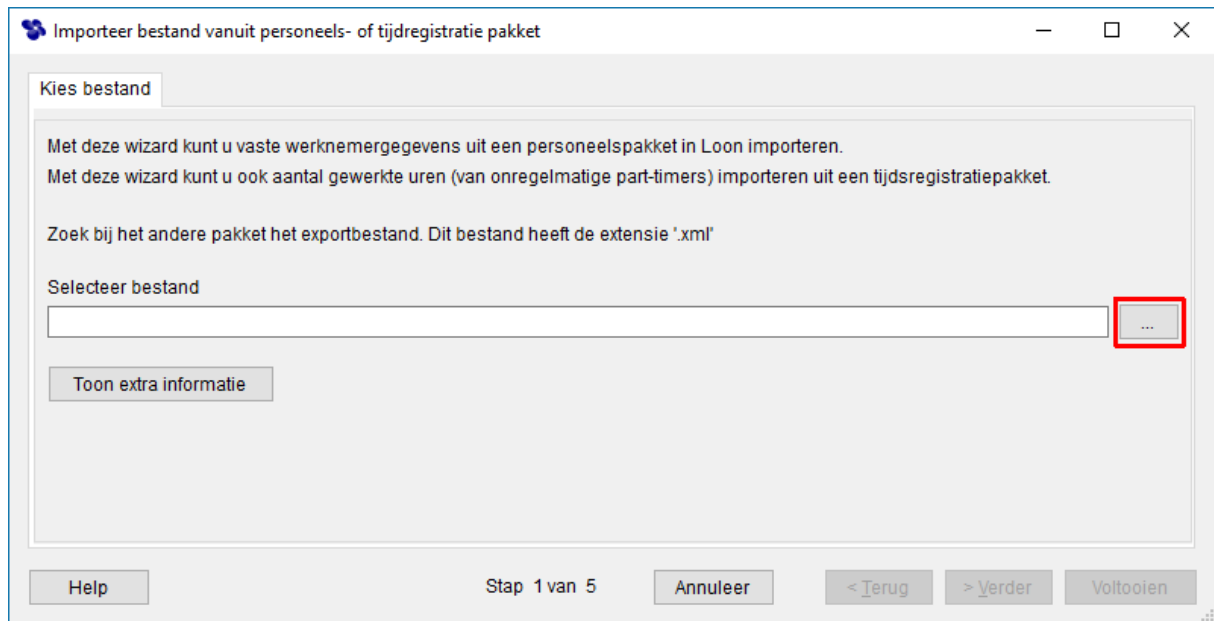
Importeer bestand vanuit personeels- of tijdregistratie pakket

Kies bestand

Met deze wizard kunt u vaste werknemergegevens uit een personeelspakket in Loon importeren.
Met deze wizard kunt u ook aantal gewerkte uren (van onregelmatige part-timers) importeren uit een tijdsregistratiepakket.

Zoek bij het andere pakket het exportbestand. Dit bestand heeft de extensie '.xml'

Selecteer bestand

...

Toon extra informatie

Help

Stap 1 van 5

Annuleer

< Terug

> Verder

Voltooien